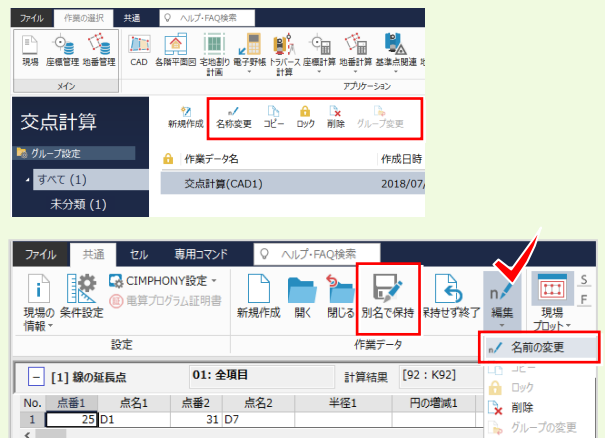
ファイル 作業の選択 共通 ヘルプ・FAQ検索

現場 座標管理 地番管理 CAD 各階平面図 宅地割り計画 電子野帳 トラバース計算 座標計算 地番計算 基準点関連

メイン アプリケーション

交点計算

グループ設定

すべて (1)

未分類 (1)

新規作成 名称変更 コピー ロック 削除 グループ変更

作業データ名 作成日時

交点計算(CAD1) 2018/07/

ファイル 共通 セル 専用コマンド ヘルプ・FAQ検索

現場の情報 条件設定 CIMPHONY設定 電算プログラム証明書

設定

新規作成 開く 閉じる 別名で保持 保持せず終了 編集 現場プロット

作業データ

名前の変更

コピー

ロック

削除

グループの変更

[1] 線の延長点 01: 全項目 計算結果 [92 : K92]

| No. | 点番1 | 点名1 | 点番2 | 点名2 | 半径1 | 円の増減1 |
|---|---|---|---|---|---|---|
| 1 | 25 | D1 | 31 | D7 | | |